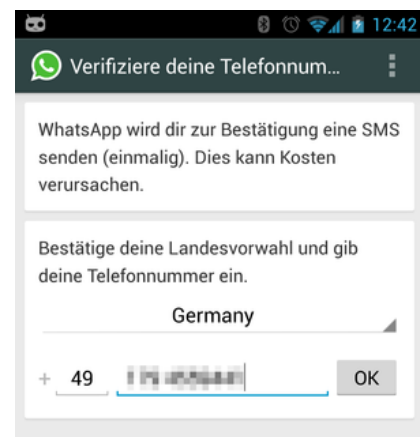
12:42

Verifiziere deine Telefonnum...

WhatsApp wird dir zur Bestätigung eine SMS senden (einmalig). Dies kann Kosten verursachen.

Bestätige deine Landesvorwahl und gib deine Telefonnummer ein.

Germany

+ 49 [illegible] OK